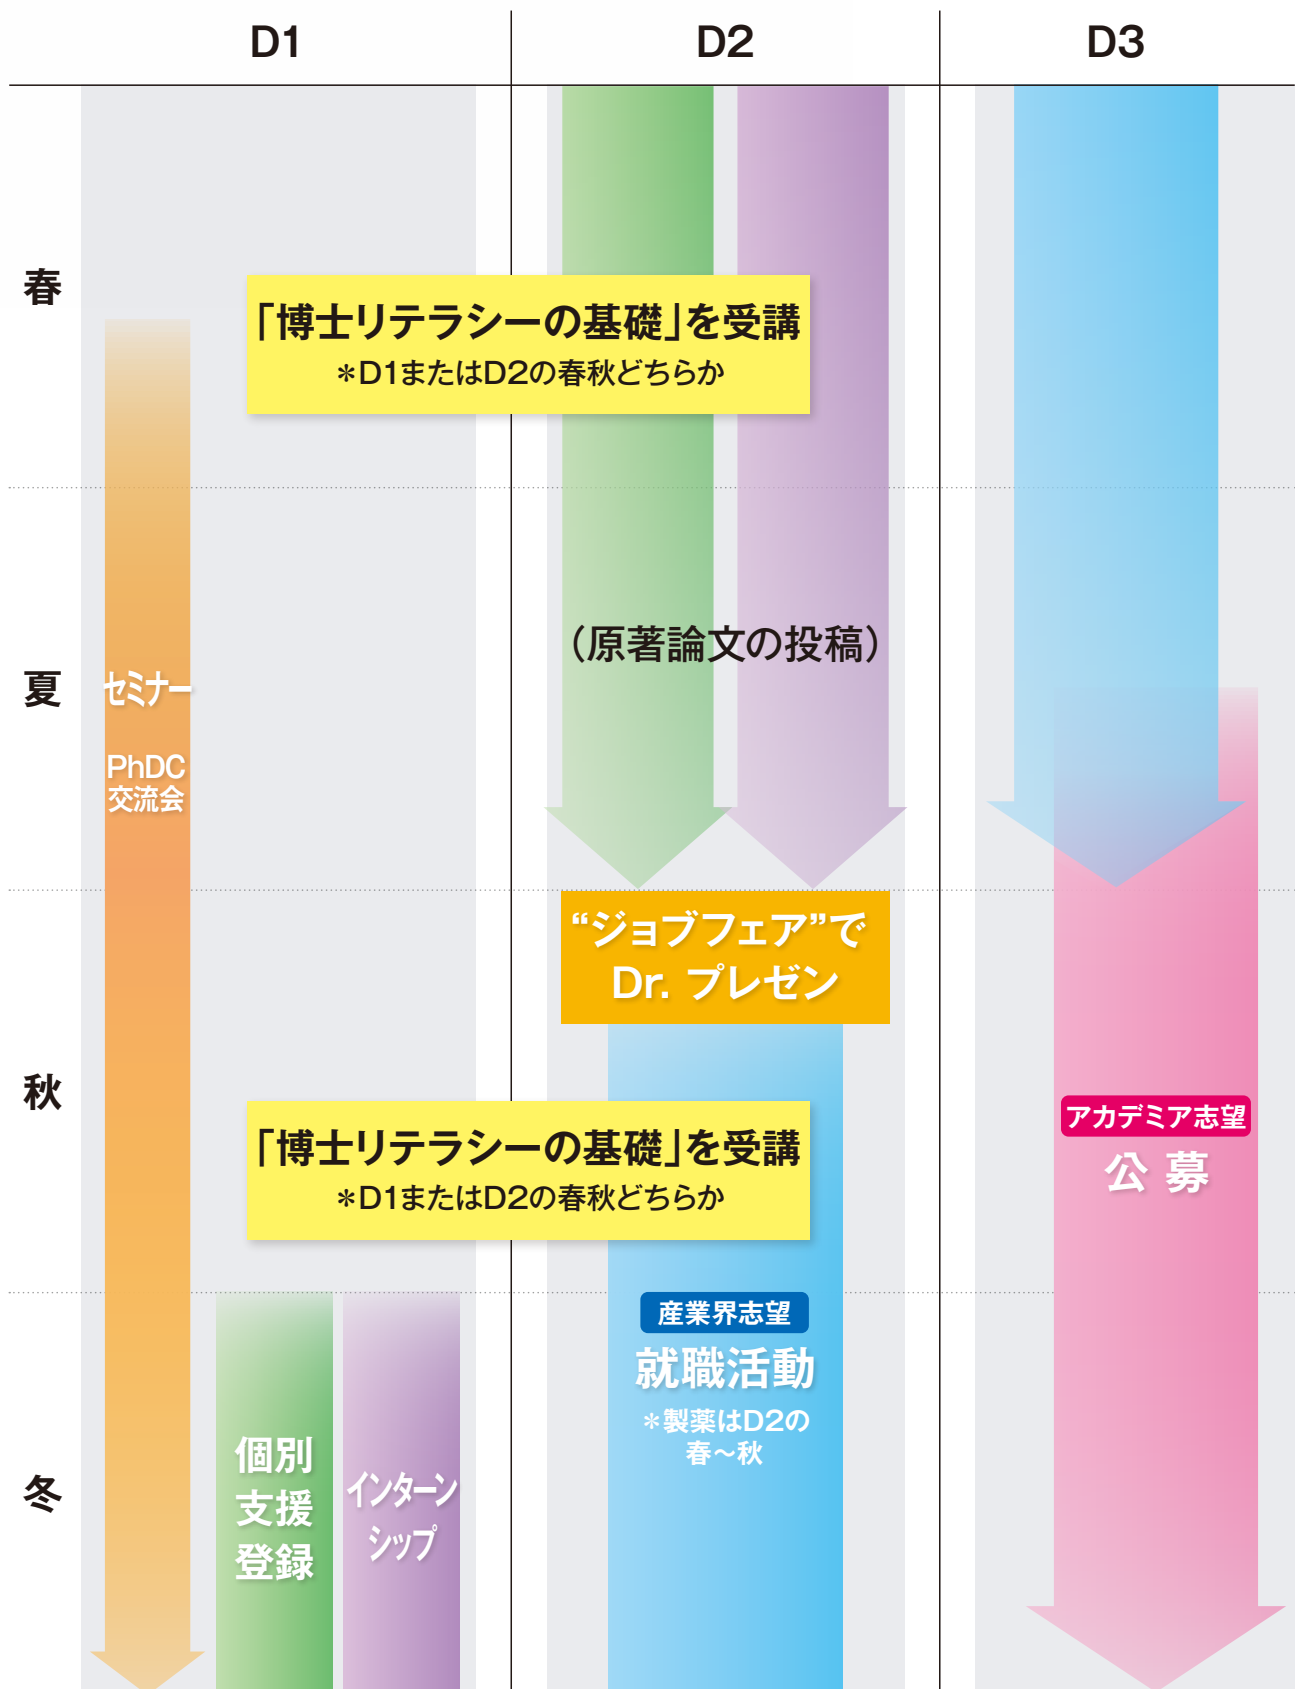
D1

D2

D3

春

夏

秋

冬

「博士リテラシーの基礎」を受講
＊D1またはD2の春秋どちらか

セミナー

PhDC交流会

（原著論文の投稿）

“ジョブフェア”で Dr. プレゼン

「博士リテラシーの基礎」を受講
＊D1またはD2の春秋どちらか

アカデミア志望
公 募

産業界志望
就職活動
＊製薬はD2の春～秋

個別支援登録

インターンシップ